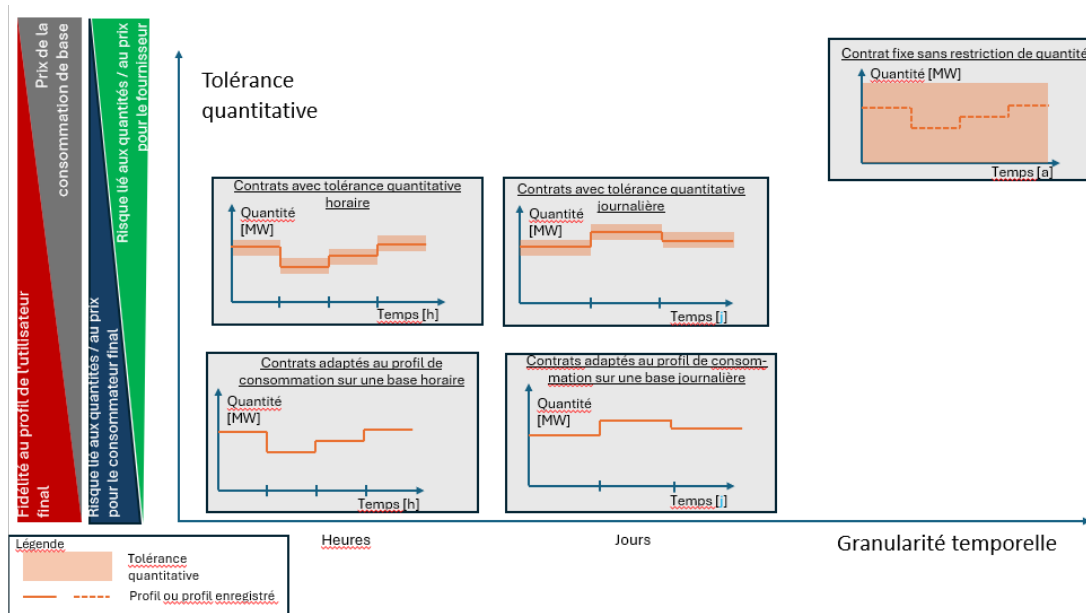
Prix de la consommation de base

Fidélité au profil de l'utilisateur final

Risque lié aux quantités / au prix pour le fournisseur

Risque lié aux quantités / au prix pour le consommateur final

Tolérance quantitative

Contrat fixe sans restriction de quantité

Quantité [MW]

Temps [a]

Contrats avec tolérance quantitative horaire

Quantité [MW]

Temps [h]

Contrats avec tolérance quantitative journalière

Quantité [MW]

Temps [j]

Contrats adaptés au profil de consommation sur une base horaire

Quantité [MW]

Temps [h]

Contrats adaptés au profil de consommation sur une base journalière

Quantité [MW]

Temps [j]

Heures

Jours

Granularité temporelle

Légende

Tolérance quantitative

Profil ou profil enregistré